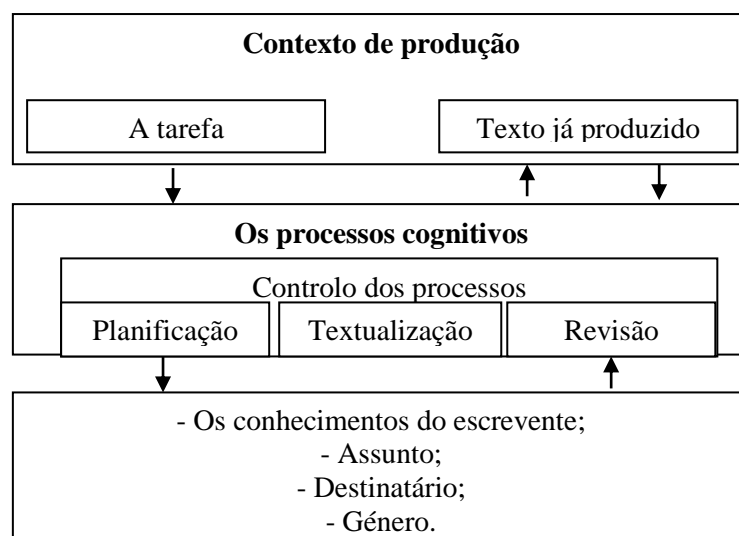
Contexto de produção

A tarefa

Texto já produzido

Os processos cognitivos

Controlo dos processos

Planificação

Textualização

Revisão

- Os conhecimentos do escrevente;
- Assunto;
- Destinatário;
- Género.